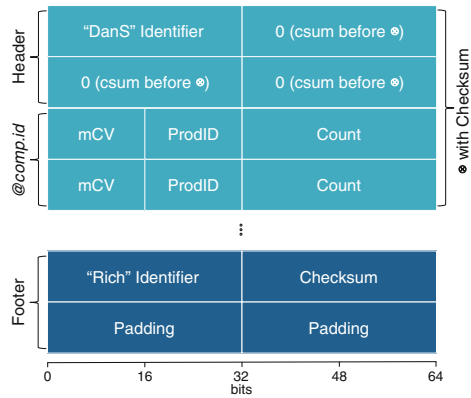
Header

@comp.id

Footer

⊗ with Checksum

| "DanS" Identifier | | 0 (csum before ⊗) |
|---|---|---|
| 0 (csum before ⊗) | | 0 (csum before ⊗) |
| mCV | ProdID | Count |
| mCV | ProdID | Count |

⋮

| "Rich" Identifier | Checksum |
|---|---|
| Padding | Padding |

0 16 32 48 64
bits